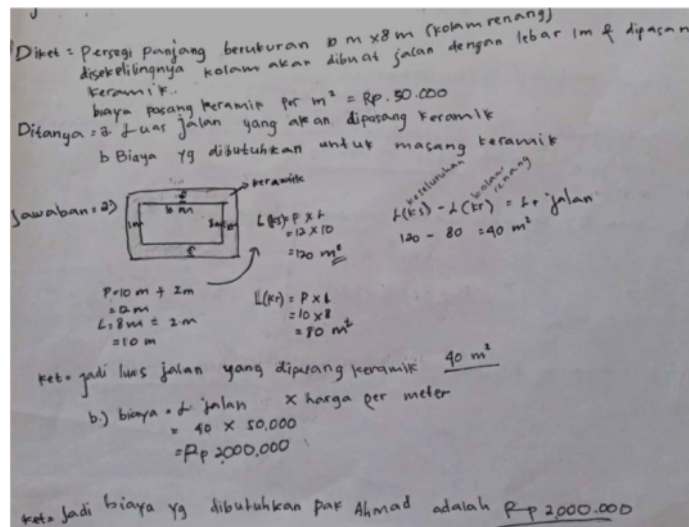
Diket = Persegi panjang berukuran 10 m x 8 m (kolam renang) disekelilingnya kolam akan dibuat jalan dengan lebar 1m & dipasan keramik.
biaya pasang keramik per $m^2$ = Rp. 50.000
Ditanya = a. Luas jalan yang akan dipasang keramik
b Biaya yg dibutuhkan untuk masang keramik

Jawaban = a) keramik
2
10 m
1m
1m
8

L(ks) = P x L
= 12 x 10
= 120 $m^2$

keseluruhan kolam renang
L(ks) - L(kr) = L. jalan
120 - 80 = 40 $m^2$

P = 10 m + 2m
= 12m
L = 8 m + 2 m
= 10 m

L(kr) = P x L
= 10 x 8
= 80 $m^2$

ket = jadi luas jalan yang dipasang keramik 40 $m^2$

b.) biaya = L jalan x harga per meter
= 40 x 50.000
= Rp 2000.000

ket = Jadi biaya yg dibutuhkan pak Ahmad adalah Rp 2.000.000